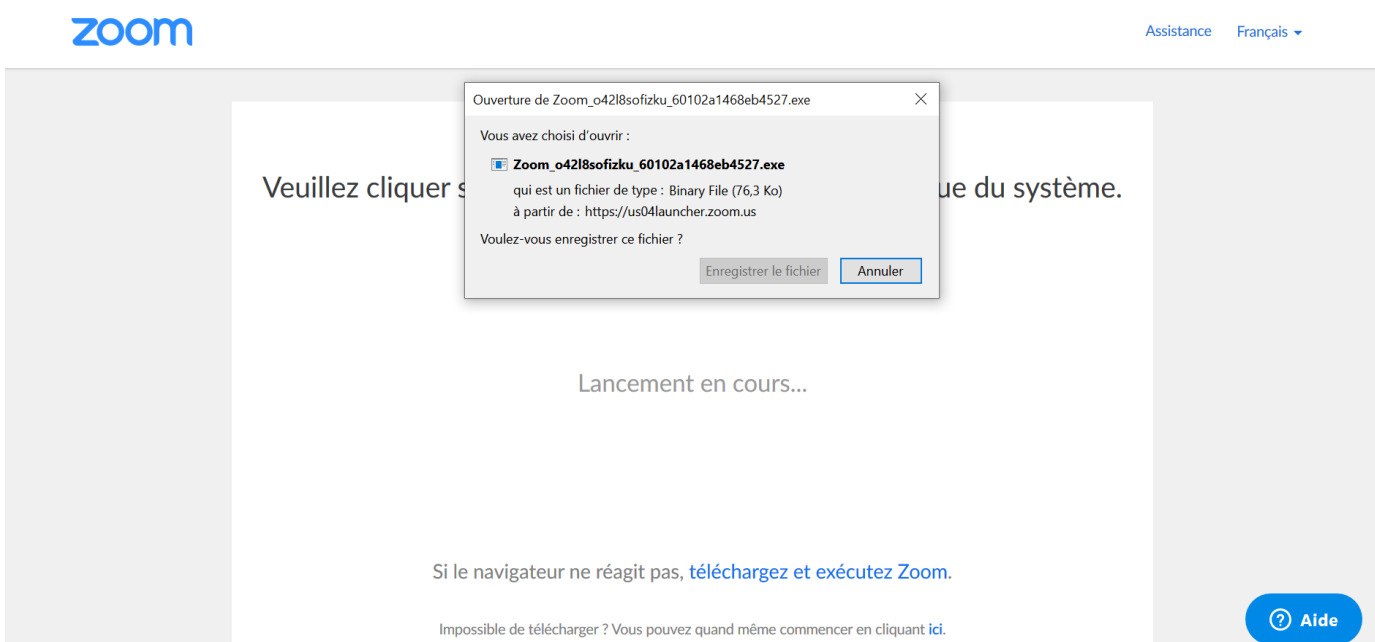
zoom

Assistance Français

Ouverture de Zoom_o42l8sofizku_60102a1468eb4527.exe

Vous avez choisi d'ouvrir :

Zoom_o42l8sofizku_60102a1468eb4527.exe

qui est un fichier de type : Binary File (76,3 Ko)

à partir de : https://us04launcher.zoom.us

Voulez-vous enregistrer ce fichier ?

Enregistrer le fichier Annuler

Veuillez cliquer s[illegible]ue du système.

Lancement en cours...

Si le navigateur ne réagit pas, téléchargez et exécutez Zoom.

Impossible de télécharger ? Vous pouvez quand même commencer en cliquant ici.

Aide